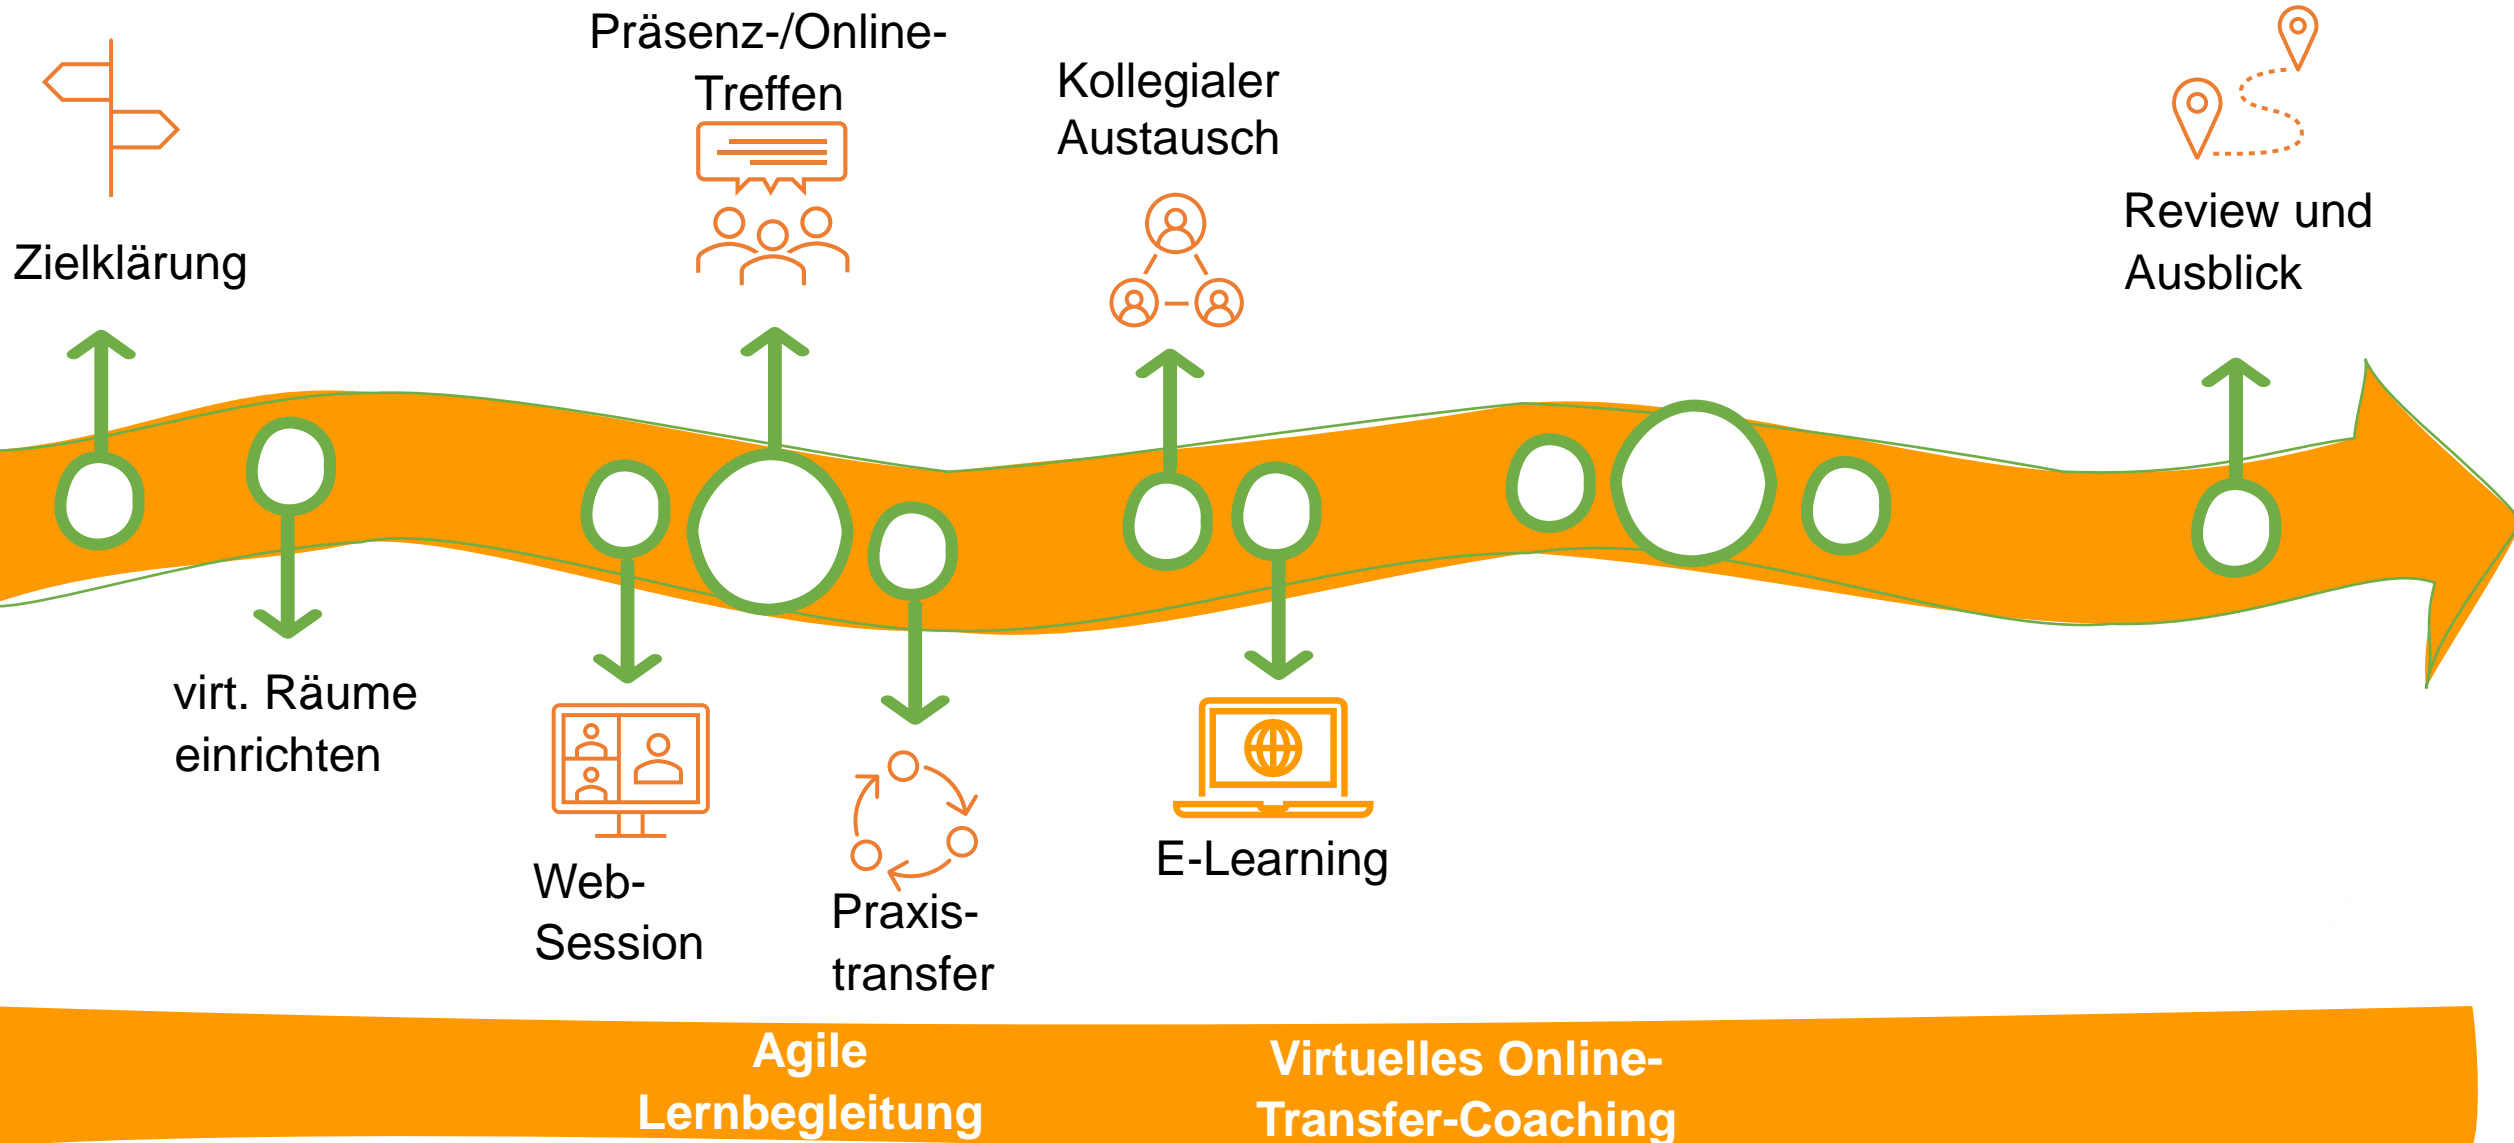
Zielklärung

virt. Räume einrichten

Web-Session

Präsenz-/Online-Treffen

Praxis-transfer

Kollegialer Austausch

E-Learning

Review und Ausblick

Agile Lernbegleitung

Virtuelles Online-Transfer-Coaching